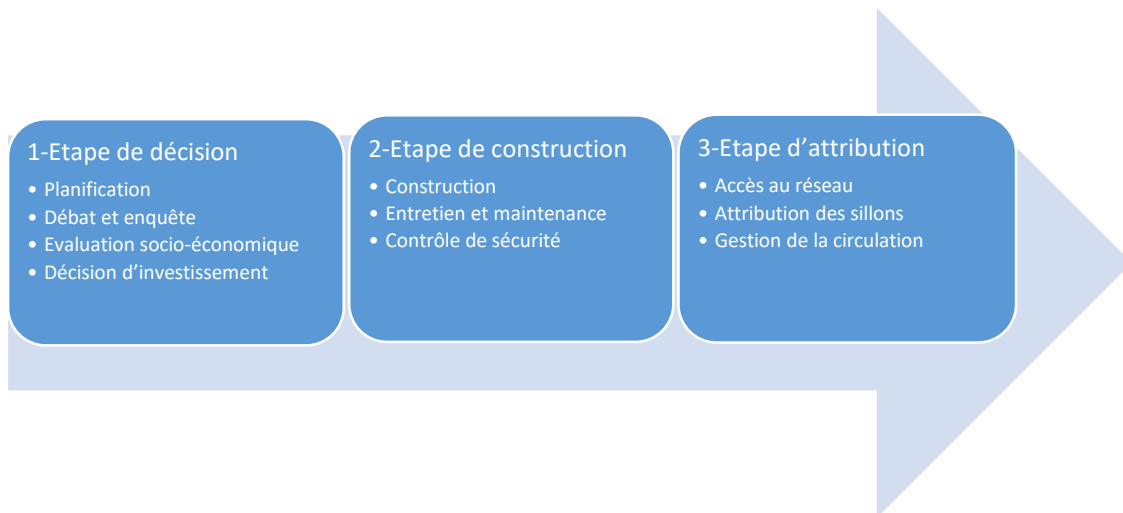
1-Etape de décision
- Planification
- Débat et enquête
- Evaluation socio-économique
- Décision d’investissement

2-Etape de construction
- Construction
- Entretien et maintenance
- Contrôle de sécurité

3-Etape d’attribution
- Accès au réseau
- Attribution des sillons
- Gestion de la circulation